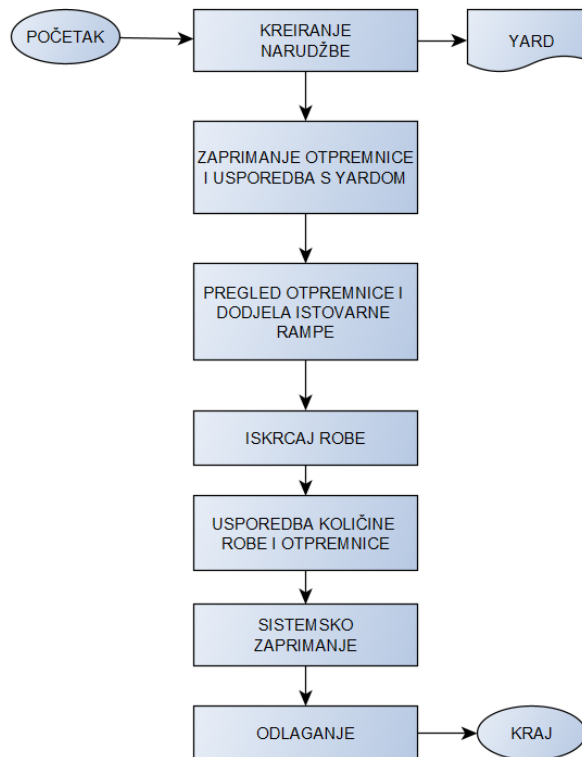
POČETAK

KREIRANJE NARUDŽBE

YARD

ZAPRIMANJE OTPREMNICE I USPOREDBA S YARDOM

PREGLED OTPREMNICE I DODJELA ISTOVARNE RAMPE

ISKRCAJ ROBE

USPOREDBA KOLIČINE ROBE I OTPREMNICE

SISTEMSKO ZAPRIMANJE

ODLAGANJE

KRAJ